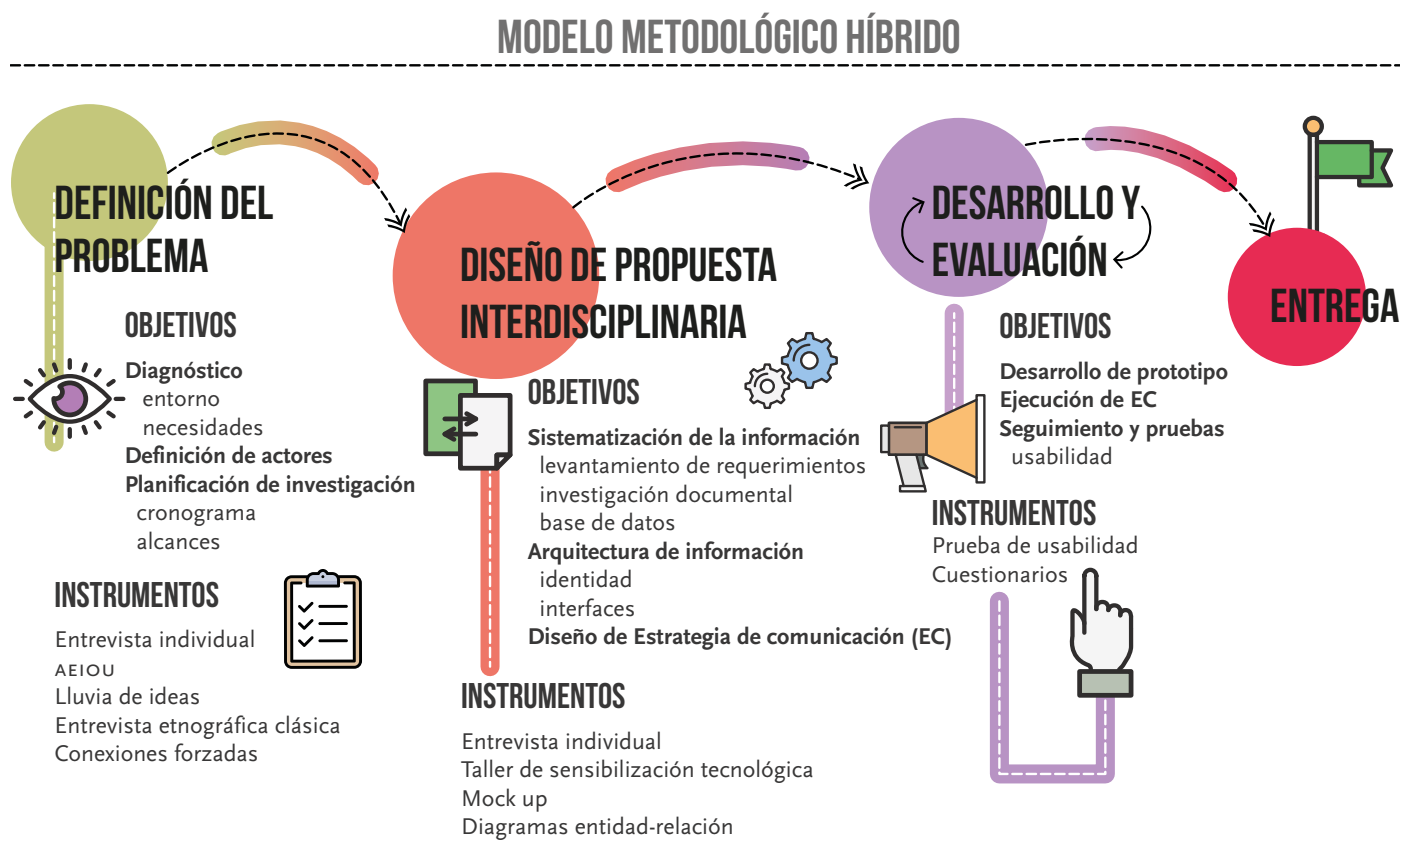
MODELO METODOLÓGICO HÍBRIDO

DEFINICIÓN DEL PROBLEMA

OBJETIVOS

Diagnóstico
entorno
necesidades
Definición de actores
Planificación de investigación
cronograma
alcances

INSTRUMENTOS

Entrevista individual
AEIOU
Lluvia de ideas
Entrevista etnográfica clásica
Conexiones forzadas

DISEÑO DE PROPUESTA INTERDISCIPLINARIA

OBJETIVOS

Sistematización de la información
levantamiento de requerimientos
investigación documental
base de datos
Arquitectura de información
identidad
interfaces
Diseño de Estrategia de comunicación (EC)

INSTRUMENTOS

Entrevista individual
Taller de sensibilización tecnológica
Mock up
Diagramas entidad-relación

DESARROLLO Y EVALUACIÓN

OBJETIVOS

Desarrollo de prototipo
Ejecución de EC
Seguimiento y pruebas
usabilidad

INSTRUMENTOS

Prueba de usabilidad
Cuestionarios

ENTREGA